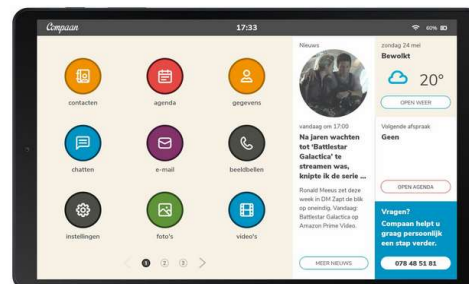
Compaan

17:33

60%

contacten

agenda

gegevens

chatten

e-mail

beeldbellen

instellingen

foto's

video's

1 2 3

Nieuws

vandaag om 17:00

Na jaren wachten tot 'Battlestar Galactica' te streamen was, knipte ik de serie ...

Ronald Meeus zet deze week in DM Zapt de blik op oneindig. Vandaag: Battlestar Galactica op Amazon Prime Video.

MEER NIEUWS

zondag 24 mei

Bewolkt

20°

OPEN WEER

Volgende afspraak

Geen

OPEN AGENDA

Vragen?

Compaan helpt u graag persoonlijk een stap verder.

078 48 51 81